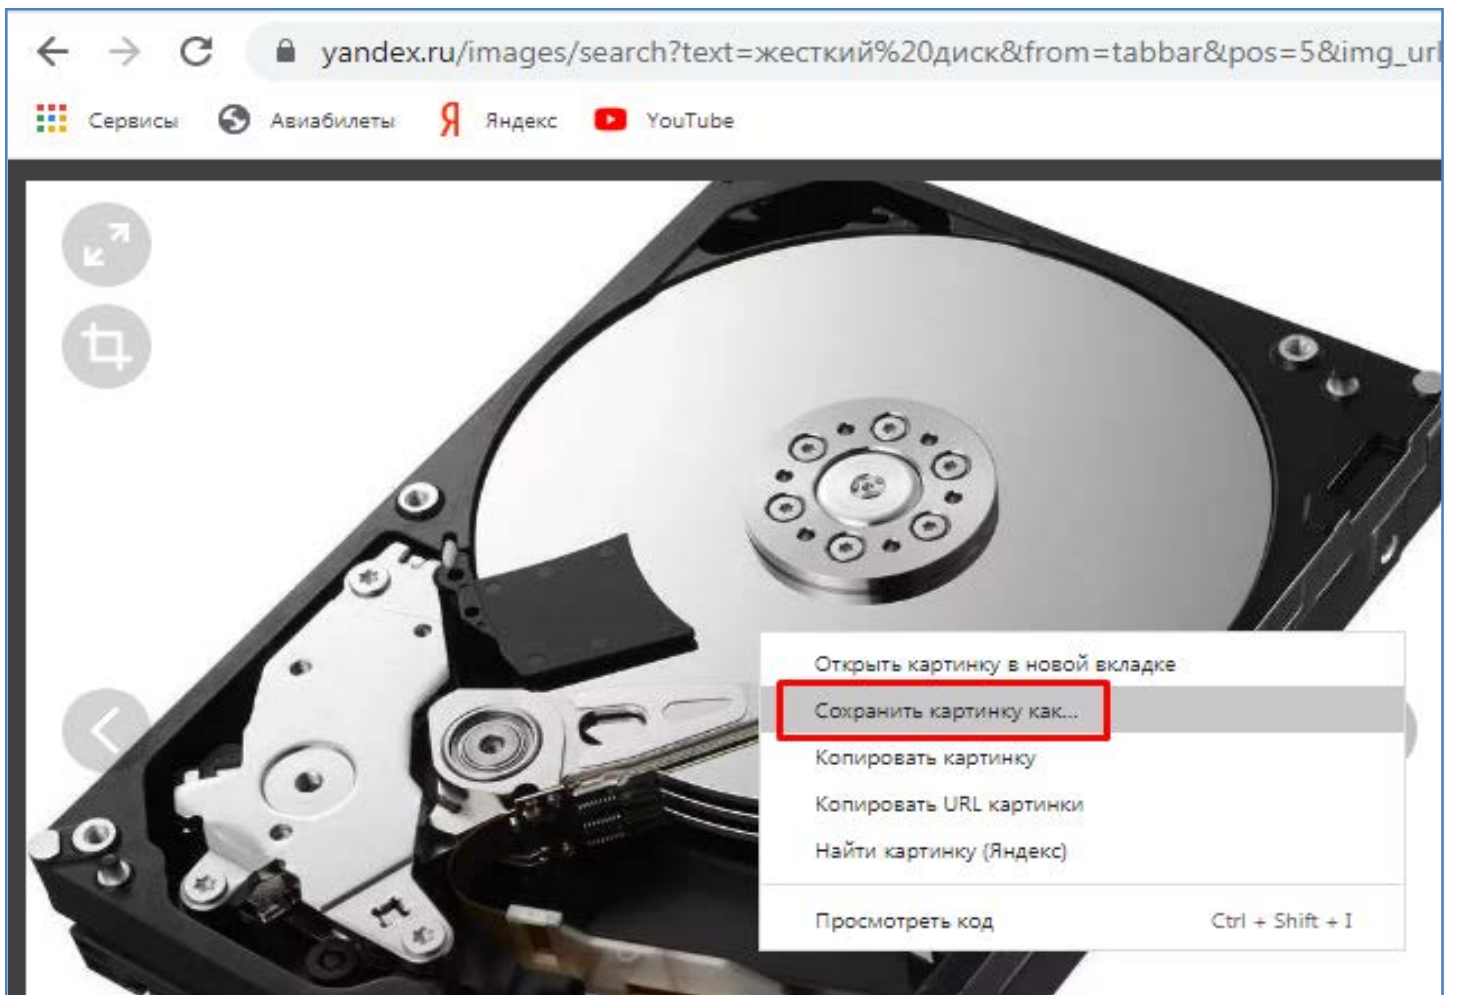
yandex.ru/images/search?text=жесткий%20диск&from=tabbar&pos=5&img_url

Сервисы Авиабилеты Я Яндекс YouTube

Открыть картинку в новой вкладке
Сохранить картинку как...
Копировать картинку
Копировать URL картинки
Найти картинку (Яндекс)
Просмотреть код Ctrl + Shift + I